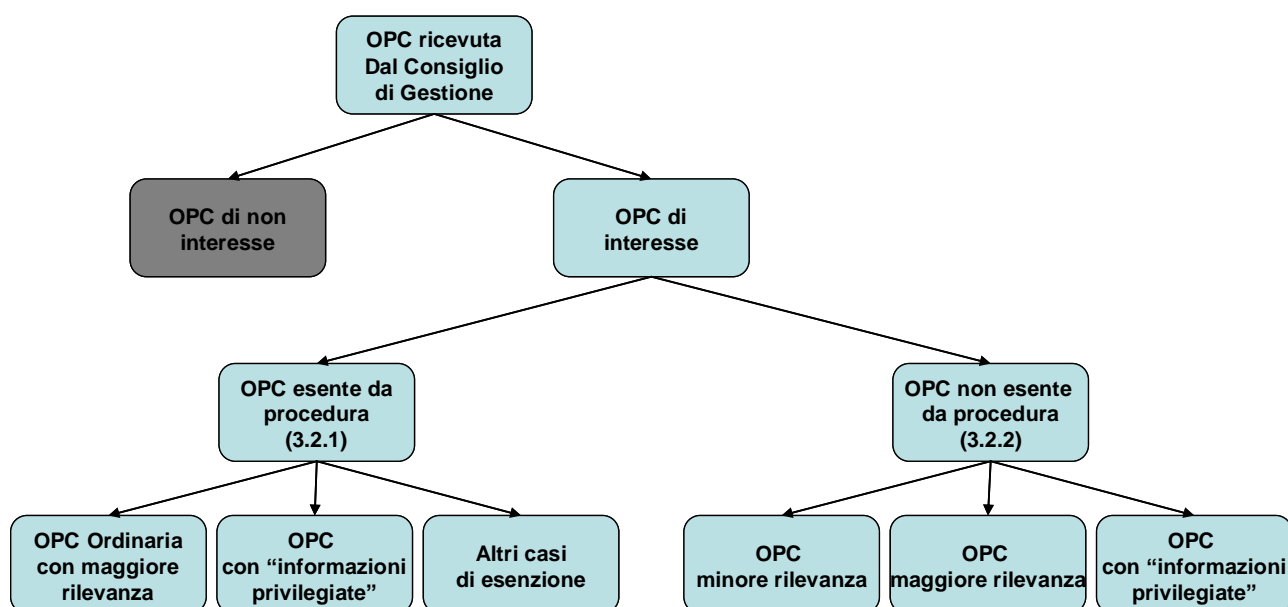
OPC ricevuta Dal Consiglio di Gestione

OPC di non interesse

OPC di interesse

OPC esente da procedura (3.2.1)

OPC non esente da procedura (3.2.2)

OPC Ordinaria con maggiore rilevanza

OPC con “informazioni privilegiate”

Altri casi di esenzione

OPC minore rilevanza

OPC maggiore rilevanza

OPC con “informazioni privilegiate”